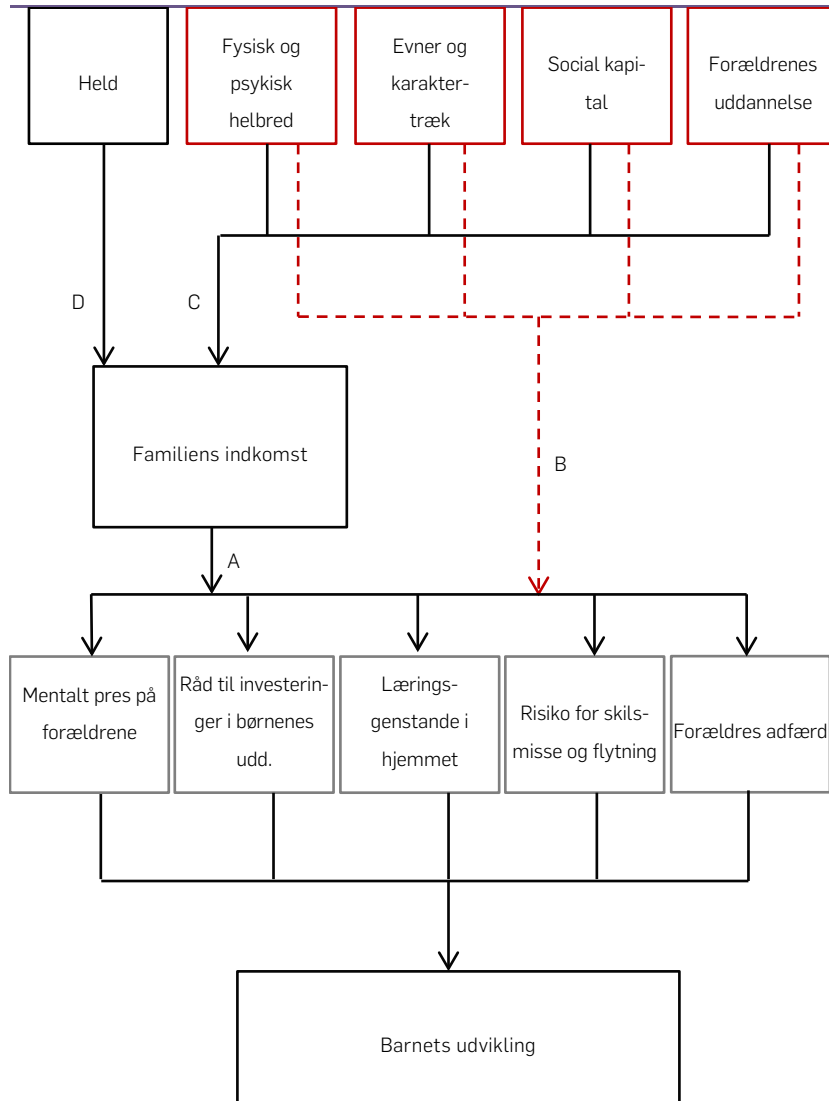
Held

Fysisk og psykisk helbred

Evner og karaktertræk

Social kapital

Forældrenes uddannelse

D

C

B

Familiens indkomst

A

Mentalt pres på forældrene

Råd til investeringer i børnenes udd.

Læringsgenstande i hjemmet

Risiko for skilsmisse og flytning

Forældres adfærd

Barnets udvikling